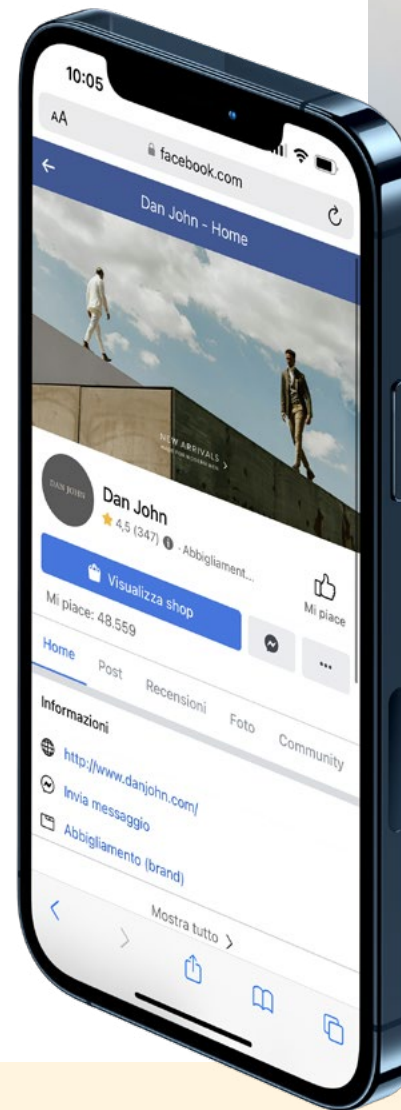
10:05

AA

facebook.com

Dan John - Home

NEW ARRIVALS

DAN JOHN

Dan John

4,5 (347) · Abbigliament...

Visualizza shop

Mi piace

Mi piace: 48.559

Home

Post

Recensioni

Foto

Community

Informazioni

http://www.danjohn.com/

Invia messaggio

Abbigliamento (brand)

Mostra tutto >